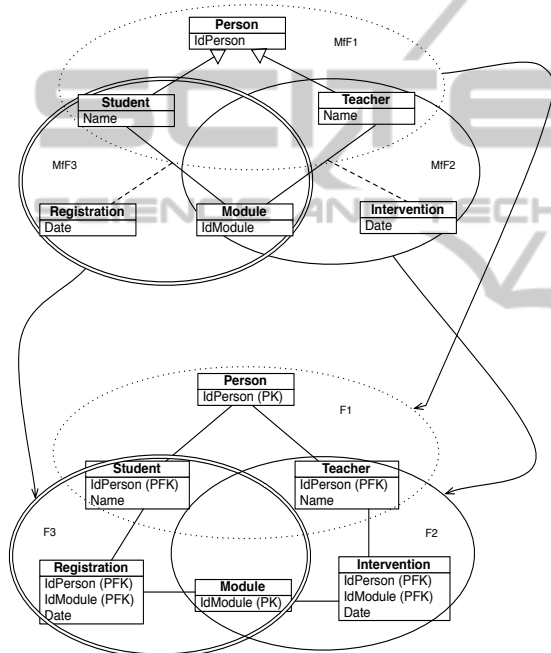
Person
IdPerson

MfF1

Student
Name

Teacher
Name

MfF3

MfF2

Registration
Date

Module
IdModule

Intervention
Date

Person
IdPerson (PK)

F1

Student
IdPerson (PFK)
Name

Teacher
IdPerson (PFK)
Name

F3

F2

Registration
IdPerson (PFK)
IdModule (PFK)
Date

Module
IdModule (PK)

Intervention
IdPerson (PFK)
IdModule (PFK)
Date